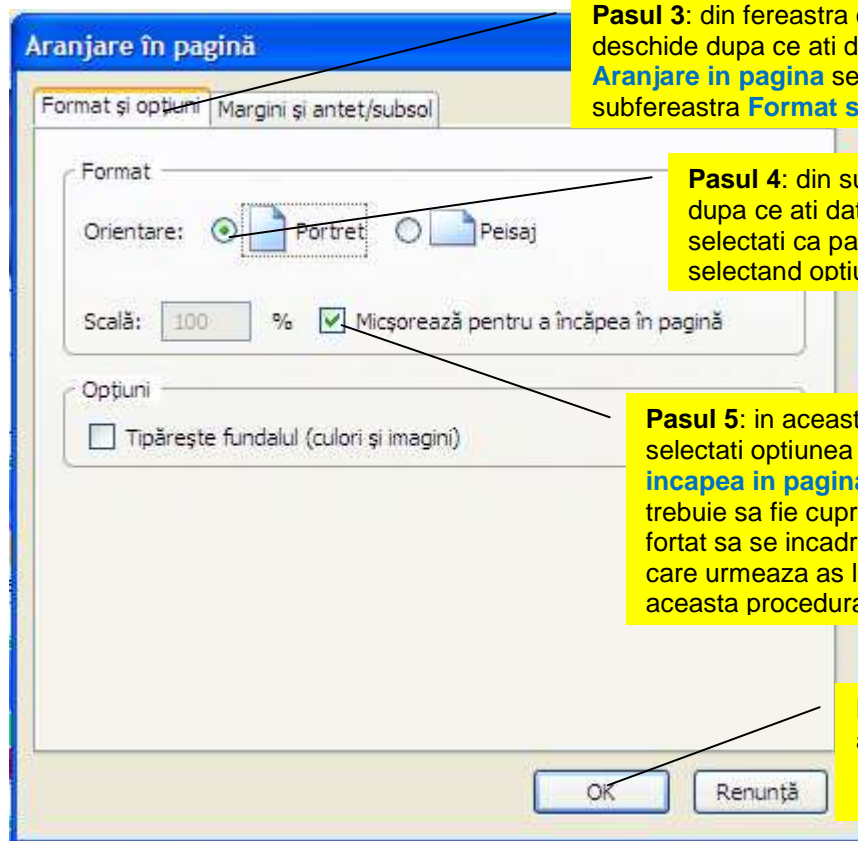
Aranjare în pagină

Format şi opţiuni | Margini şi antet/subsol

Format

Orientare: Portret Peisaj

Scală: 100 % Micşorează pentru a încăpea în pagină

Opţiuni

Tipăreşte fundalul (culori şi imagini)

OK Renunţă

**Pasul 3**: din fereastra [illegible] deschide dupa ce ati d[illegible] **Aranjare in pagina** se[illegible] subfereastra **Format s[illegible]**

**Pasul 4**: din su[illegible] dupa ce ati dat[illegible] selectati ca pa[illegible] selectand optiu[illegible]

**Pasul 5**: in aceast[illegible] selectati optiunea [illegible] **incapea in pagina** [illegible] trebuie sa fie cupr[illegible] fortat sa se incadr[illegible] care urmeaza as l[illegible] aceasta procedura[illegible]

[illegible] a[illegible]